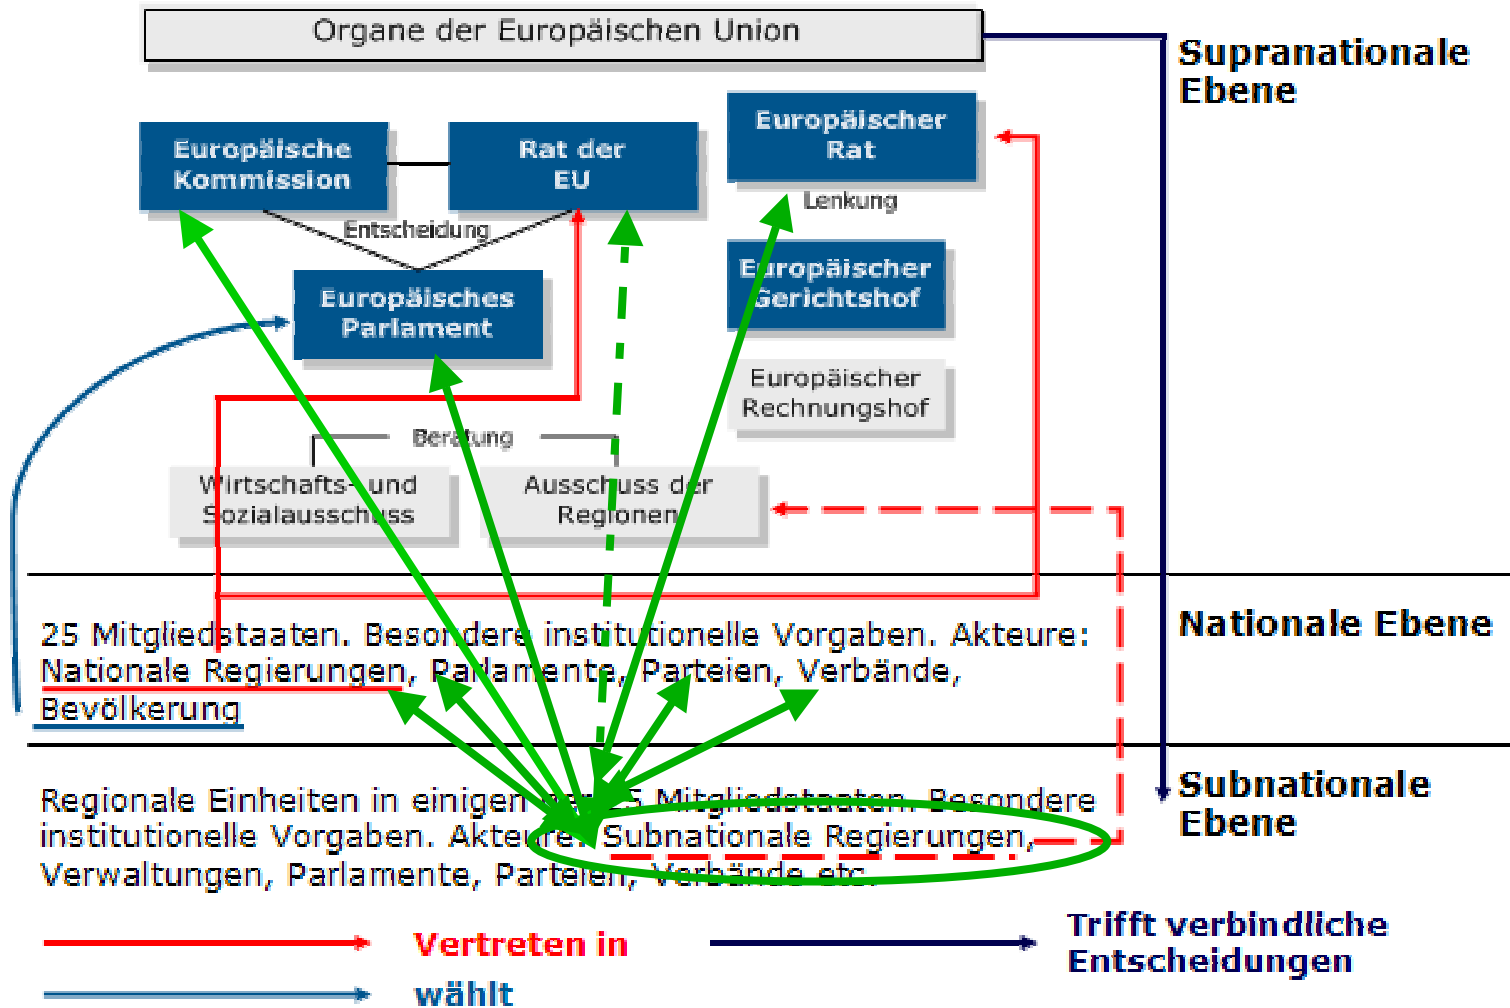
Organe der Europäischen Union

Supranationale Ebene

Europäische Kommission

Rat der EU

Europäischer Rat

Lenkung

Entscheidung

Europäisches Parlament

Europäischer Gerichtshof

Europäischer Rechnungshof

Beratung

Wirtschafts- und Sozialausschuss

Ausschuss der Regionen

25 Mitgliedstaaten. Besondere institutionelle Vorgaben. Akteure: Nationale Regierungen, Parlamente, Parteien, Verbände, Bevölkerung

Nationale Ebene

Regionale Einheiten in einigen der 25 Mitgliedstaaten. Besondere institutionelle Vorgaben. Akteure: Subnationale Regierungen, Verwaltungen, Parlamente, Parteien, Verbände etc.

Subnationale Ebene

Vertreten in

wählt

Trifft verbindliche Entscheidungen